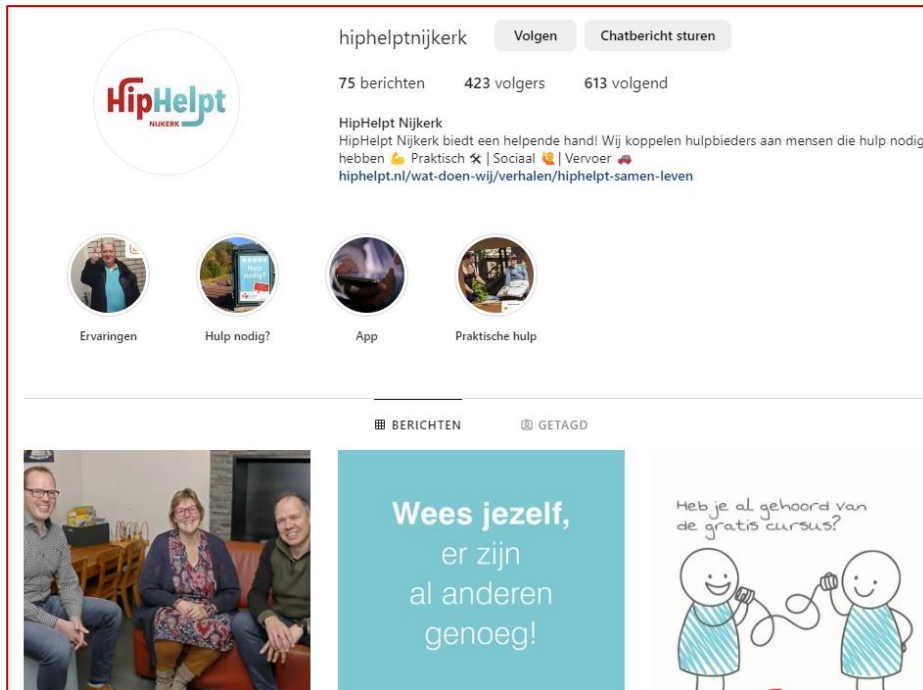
HipHelpt NIJKERK

hiphelptnijkerk Volgen Chatbericht sturen

75 berichten 423 volgers 613 volgend

HipHelpt Nijkerk
HipHelpt Nijkerk biedt een helpende hand! Wij koppelen hulpbieders aan mensen die hulp nodig hebben 💪 Praktisch 🛠 | Sociaal 🤗 | Vervoer 🚗
hiphelpt.nl/wat-doen-wij/verhalen/hiphelpt-samen-leven

Ervaringen Hulp nodig? App Praktische hulp

BERICHTEN GETAGD

Wees jezelf, er zijn al anderen genoeg!

Heb je al gehoord van de gratis cursus?